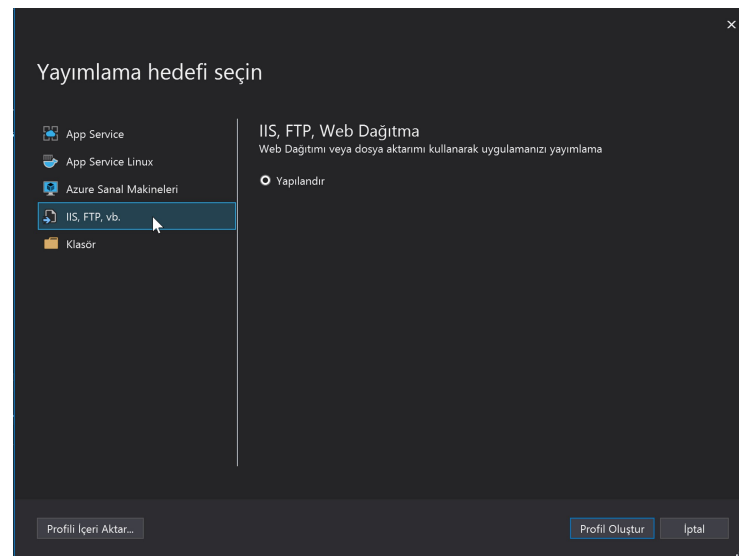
×

Yayımlama hedefi seçin

App Service
App Service Linux
Azure Sanal Makineleri
IIS, FTP, vb.
Klasör

IIS, FTP, Web Dağıtma
Web Dağıtımı veya dosya aktarımı kullanarak uygulamanızı yayımlama

Yapılandır

Profili İçeri Aktar...

Profil Oluştur

İptal